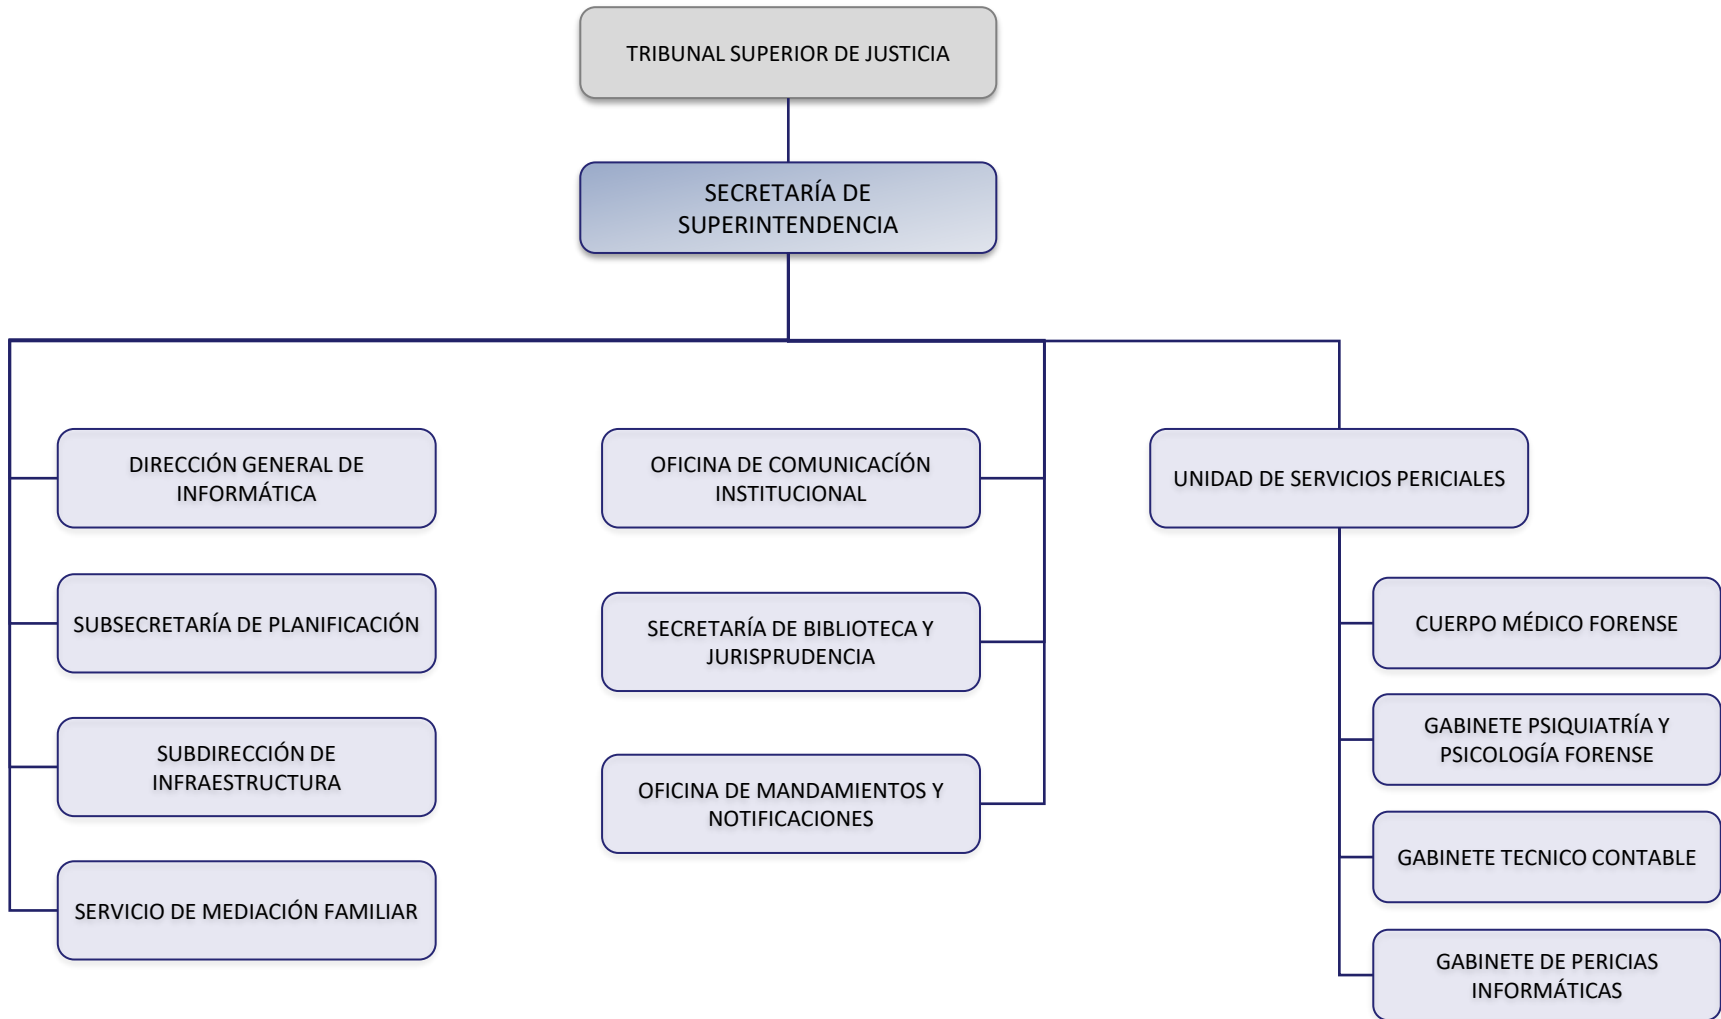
TRIBUNAL SUPERIOR DE JUSTICIA

SECRETARÍA DE SUPERINTENDENCIA

DIRECCIÓN GENERAL DE INFORMÁTICA

SUBSECRETARÍA DE PLANIFICACIÓN

SUBDIRECCIÓN DE INFRAESTRUCTURA

SERVICIO DE MEDIACIÓN FAMILIAR

OFICINA DE COMUNICACIÓN INSTITUCIONAL

SECRETARÍA DE BIBLIOTECA Y JURISPRUDENCIA

OFICINA DE MANDAMIENTOS Y NOTIFICACIONES

UNIDAD DE SERVICIOS PERICIALES

CUERPO MÉDICO FORENSE

GABINETE PSIQUIATRÍA Y PSICOLOGÍA FORENSE

GABINETE TECNICO CONTABLE

GABINETE DE PERICIAS INFORMÁTICAS